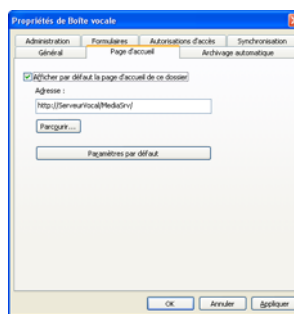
Propriétés de Boîte vocale

Administration
Formulaires
Autorisations d'accès
Synchronisation
Général
Page d'accueil
Archivage automatique

Afficher par défaut la page d'accueil de ce dossier

Adresse :

http://ServeurVocal/MediaSrv/

Parcourir...

Paramètres par défaut

OK
Annuler
Appliquer